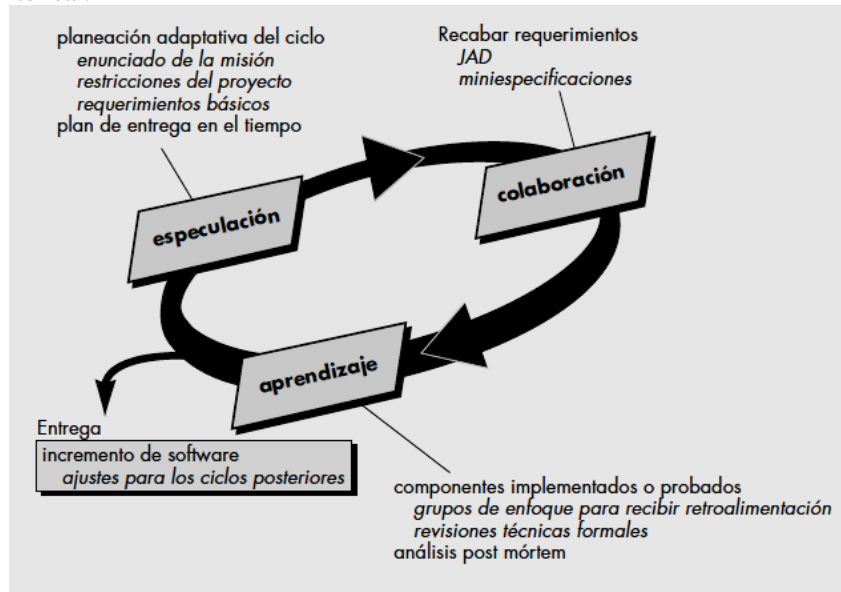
planeación adaptativa del ciclo
enunciado de la misión
restricciones del proyecto
requerimientos básicos
plan de entrega en el tiempo

Recabar requerimientos
JAD
miniespecificaciones

especulación

colaboración

aprendizaje

Entrega
incremento de software
ajustes para los ciclos posteriores

componentes implementados o probados
grupos de enfoque para recibir retroalimentación
revisiones técnicas formales
análisis post mórtem